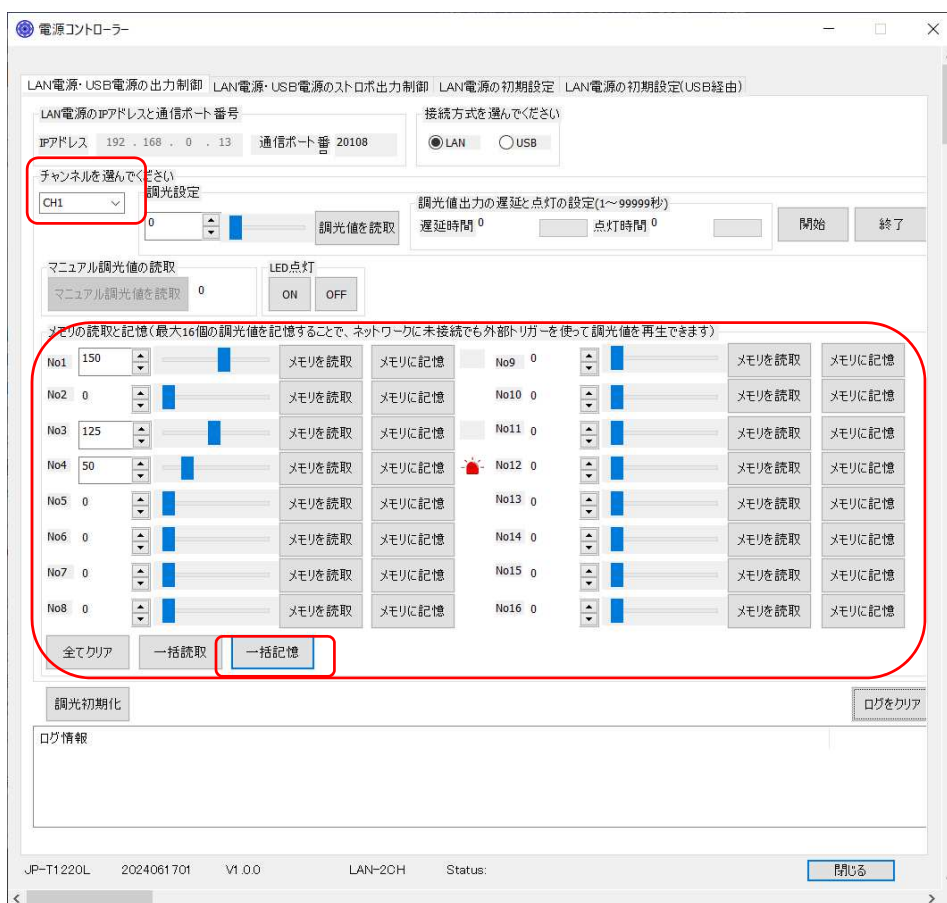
電源コントローラー

LAN電源・USB電源の出力制御 | LAN電源・USB電源のストロボ出力制御 | LAN電源の初期設定 | LAN電源の初期設定(USB経由)

LAN電源のIPアドレスと通信ポート番号
IPアドレス 192 . 168 . 0 . 13 通信ポート番 20108

接続方式を選んでください
LAN USB

チャンネルを選んでください
CH1

調光設定
0
調光値を読取

調光値出力の遅延と点灯の設定(1~99999秒)
遅延時間 0 点灯時間 0
開始 終了

マニュアル調光値の読取
マニュアル調光値を読取 0

LED点灯
ON OFF

メモリの読取と記憶(最大16個の調光値を記憶することで、ネットワークに未接続でも外部トリガーを使って調光値を再生できます)

| | | | | | | | |
|---|---|---|---|---|---|---|---|
| No1 | 150 | メモリを読取 | メモリに記憶 | No9 | 0 | メモリを読取 | メモリに記憶 |
| No2 | 0 | メモリを読取 | メモリに記憶 | No10 | 0 | メモリを読取 | メモリに記憶 |
| No3 | 125 | メモリを読取 | メモリに記憶 | No11 | 0 | メモリを読取 | メモリに記憶 |
| No4 | 50 | メモリを読取 | メモリに記憶 | No12 | 0 | メモリを読取 | メモリに記憶 |
| No5 | 0 | メモリを読取 | メモリに記憶 | No13 | 0 | メモリを読取 | メモリに記憶 |
| No6 | 0 | メモリを読取 | メモリに記憶 | No14 | 0 | メモリを読取 | メモリに記憶 |
| No7 | 0 | メモリを読取 | メモリに記憶 | No15 | 0 | メモリを読取 | メモリに記憶 |
| No8 | 0 | メモリを読取 | メモリに記憶 | No16 | 0 | メモリを読取 | メモリに記憶 |

全てクリア 一括読取 一括記憶

調光初期化 ログをクリア

ログ情報

JP-T1220L 2024061701 V1.0.0 LAN-2CH Status: 閉じる